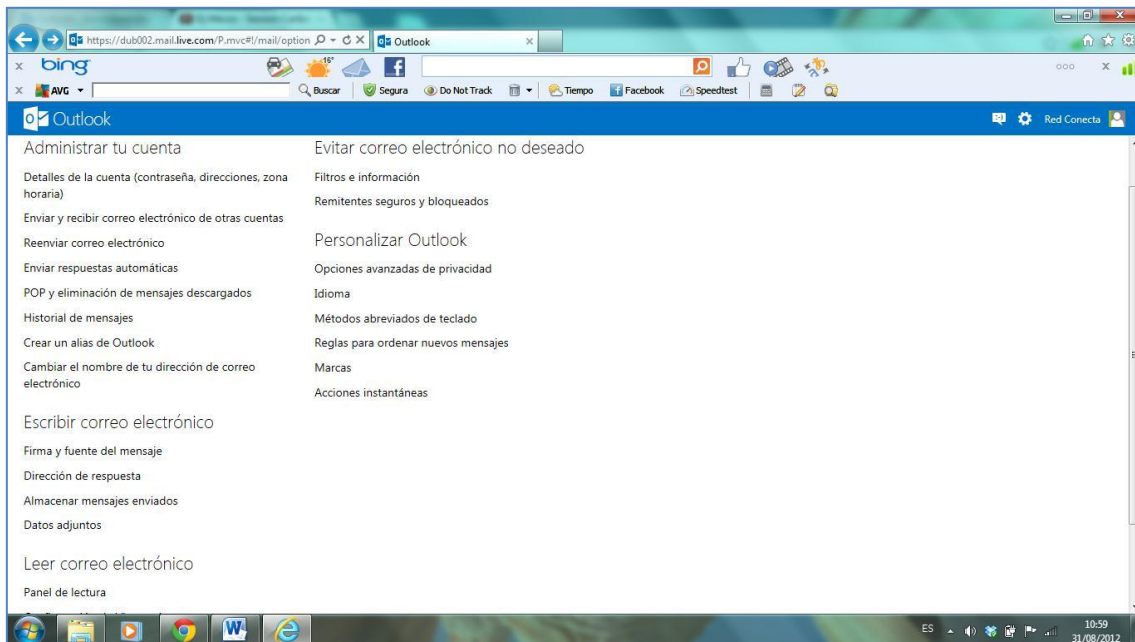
https://dub002.mail.live.com/P.mvc#!/mail/option
Outlook
bing
16°
AVG
Buscar
Segura
Do Not Track
Tiempo
Facebook
Speedtest
Outlook
Red Conecta

Administrar tu cuenta

Detalles de la cuenta (contraseña, direcciones, zona horaria)

Enviar y recibir correo electrónico de otras cuentas

Reenviar correo electrónico

Enviar respuestas automáticas

POP y eliminación de mensajes descargados

Historial de mensajes

Crear un alias de Outlook

Cambiar el nombre de tu dirección de correo electrónico

Escribir correo electrónico

Firma y fuente del mensaje

Dirección de respuesta

Almacenar mensajes enviados

Datos adjuntos

Leer correo electrónico

Panel de lectura

Evitar correo electrónico no deseado

Filtros e información

Remitentes seguros y bloqueados

Personalizar Outlook

Opciones avanzadas de privacidad

Idioma

Métodos abreviados de teclado

Reglas para ordenar nuevos mensajes

Marcas

Acciones instantáneas

ES
10:59
31/08/2012